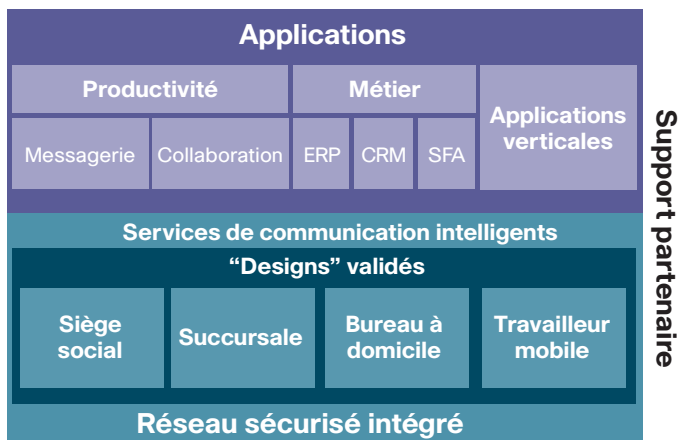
Applications

Productivité

Métier

Applications verticales

Messagerie

Collaboration

ERP

CRM

SFA

Services de communication intelligents

“Designs” validés

Siège social

Succursale

Bureau à domicile

Travailleur mobile

Réseau sécurisé intégré

Support partenaire